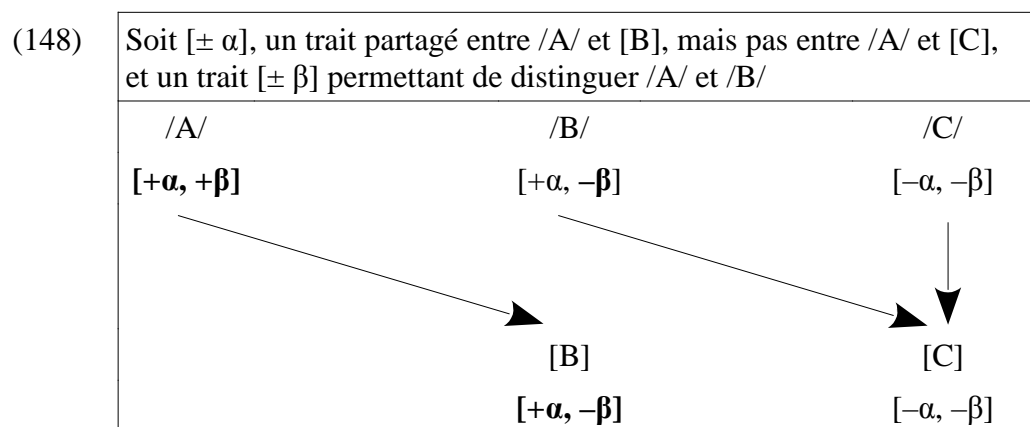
(148) Soit [± α], un trait partagé entre /A/ et [B], mais pas entre /A/ et [C], et un trait [± β] permettant de distinguer /A/ et /B/

| /A/ | /B/ | /C/ |
|---|---|---|
| **[+α, +β]** | [+α, **–β**] | [–α, –β] |
| | [B] | [C] |
| | **[+α, –β]** | [–α, –β] |